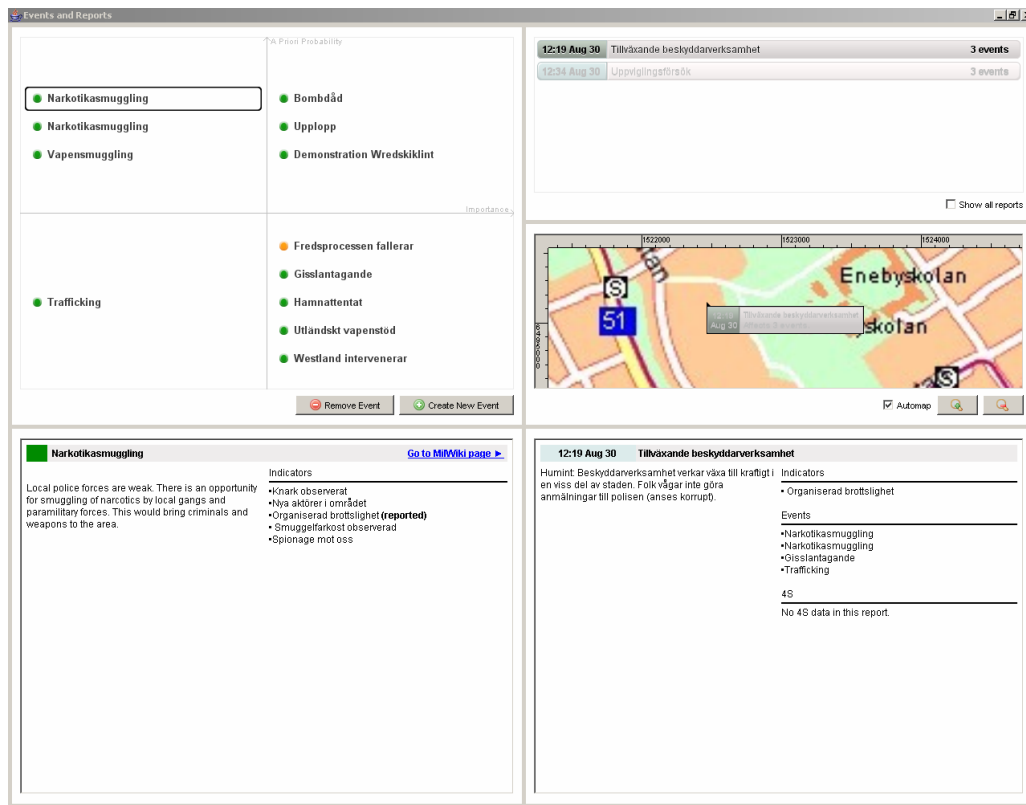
Events and Reports

A Priori Probability

Narkotikasmuggling
Narkotikasmuggling
Vapensmuggling

Bombdåd
Upplopp
Demonstration Wredskiklint

Importance

Trafficking

Fredsprocessen fallerar
Gisslantagande
Hamnattentat
Utländskt vapenstöd
Westland intervenerar

Remove Event
Create New Event

| | | |
|---|---|---|
| 12:19 Aug 30 | Tillväxande beskyddarverksamhet | 3 events |
| 12:34 Aug 30 | Uppviglingsförsök | 3 events |

Show all reports

1522000
1523000
1524000

Enebyskolan
skolan
51
S
an

12:19 Aug 30 Tillväxande beskyddarverksamhet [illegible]

Automap

Narkotikasmuggling
Go to MilWiki page ►

Local police forces are weak. There is an opportunity for smuggling of narcotics by local gangs and paramilitary forces. This would bring criminals and weapons to the area.

Indicators
•Knark observerat
•Nya aktörer i området
•Organiserad brottslighet **(reported)**
• Smuggelfarkost observerad
•Spionage mot oss

12:19 Aug 30 Tillväxande beskyddarverksamhet

Humint: Beskyddarverksamhet verkar växa till kraftigt i en viss del av staden. Folk vågar inte göra anmälningar till polisen (anses korrupt).

Indicators
• Organiserad brottslighet

Events
•Narkotikasmuggling
•Narkotikasmuggling
•Gisslantagande
•Trafficking

4S
No 4S data in this report.